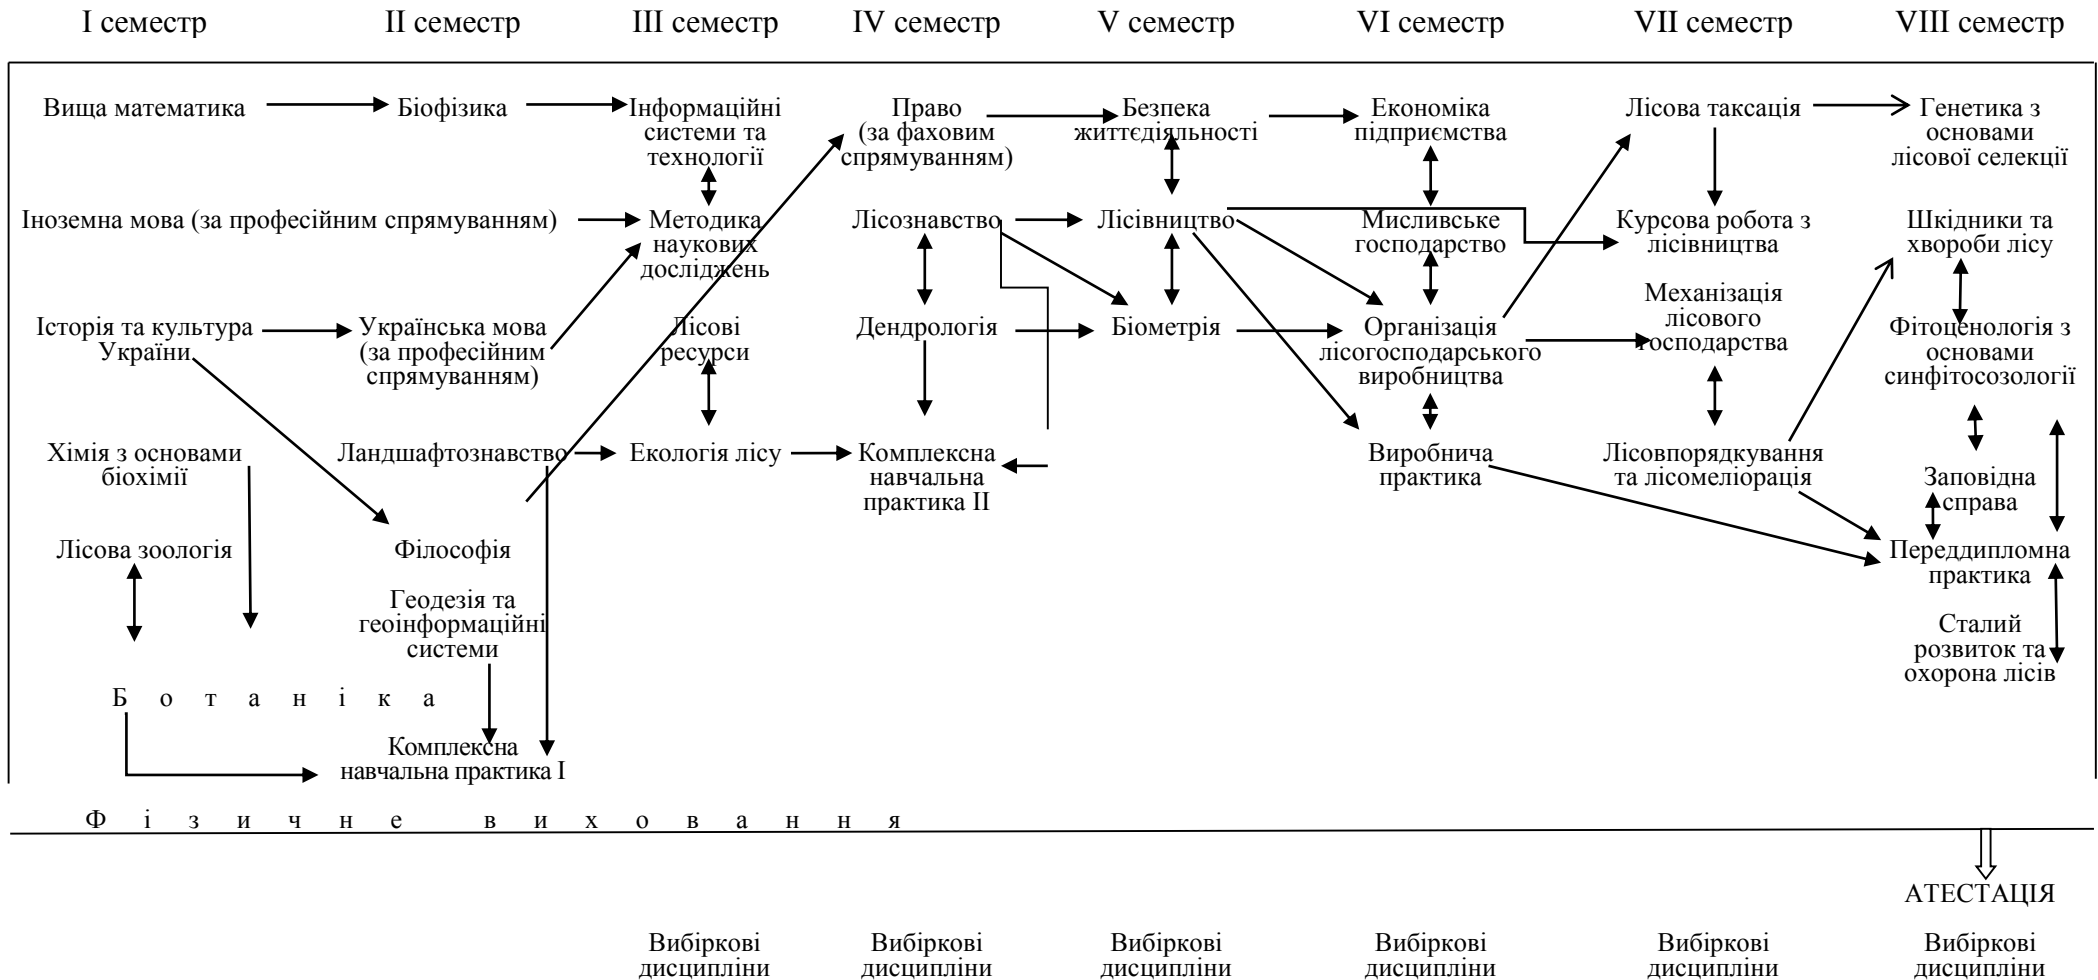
I семестр II семестр III семестр IV семестр V семестр VI семестр VII семестр VIII семестр

Вища математика
Біофізика
Інформаційні системи та технології
Право (за фаховим спрямуванням)
Безпека життєдіяльності
Економіка підприємства
Лісова таксація
Генетика з основами лісової селекції

Іноземна мова (за професійним спрямуванням)
Методика наукових досліджень
Лісознавство
Лісівництво
Мисливське господарство
Курсова робота з лісівництва
Шкідники та хвороби лісу

Історія та культура України
Українська мова (за професійним спрямуванням)
Лісові ресурси
Дендрологія
Біометрія
Організація лісогосподарського виробництва
Механізація лісового господарства
Фітоценологія з основами синфітосозології

Хімія з основами біохімії
Ландшафтознавство
Екологія лісу
Комплексна навчальна практика II
Виробнича практика
Лісовпорядкування та лісомеліорація
Заповідна справа

Лісова зоологія
Філософія
Передди­пломна практика

Геодезія та геоінформаційні системи
Сталий розвиток та охорона лісів

Б о т а н і к а

Комплексна навчальна практика I

Ф і з и ч н е в и х о в а н н я

АТЕСТАЦІЯ

Вибіркові дисципліни Вибіркові дисципліни Вибіркові дисципліни Вибіркові дисципліни Вибіркові дисципліни Вибіркові дисципліни